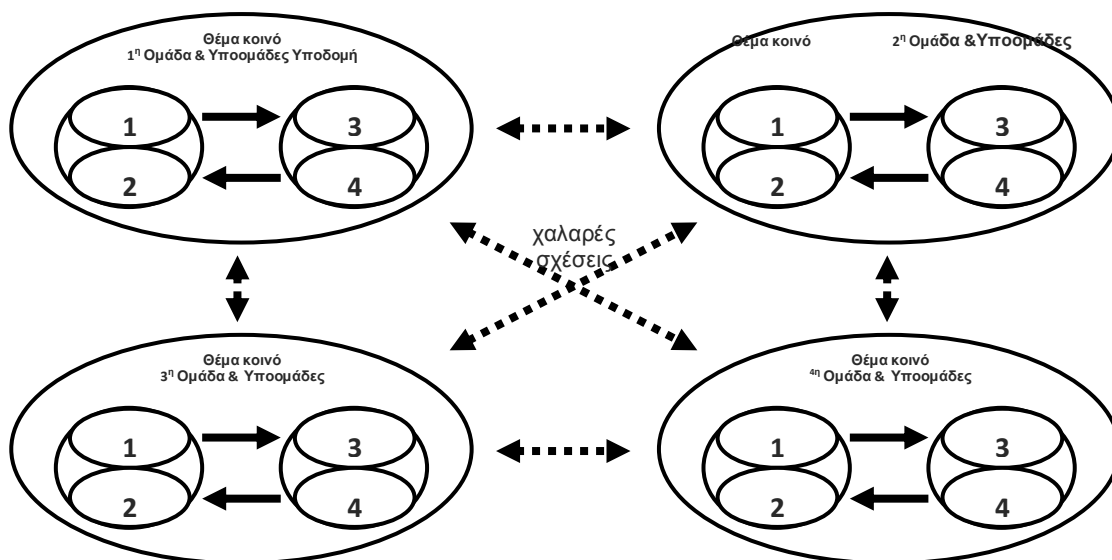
Θέμα κοινό
1η Ομάδα & Υποομάδες Υποδομή

1

3

2

4

Θέμα κοινό

2η Ομάδα &Υποομάδες

1

3

2

4

χαλαρές σχέσεις

Θέμα κοινό
3η Ομάδα & Υποομάδες

1

3

2

4

Θέμα κοινό
4η Ομάδα & Υποομάδες

1

3

2

4